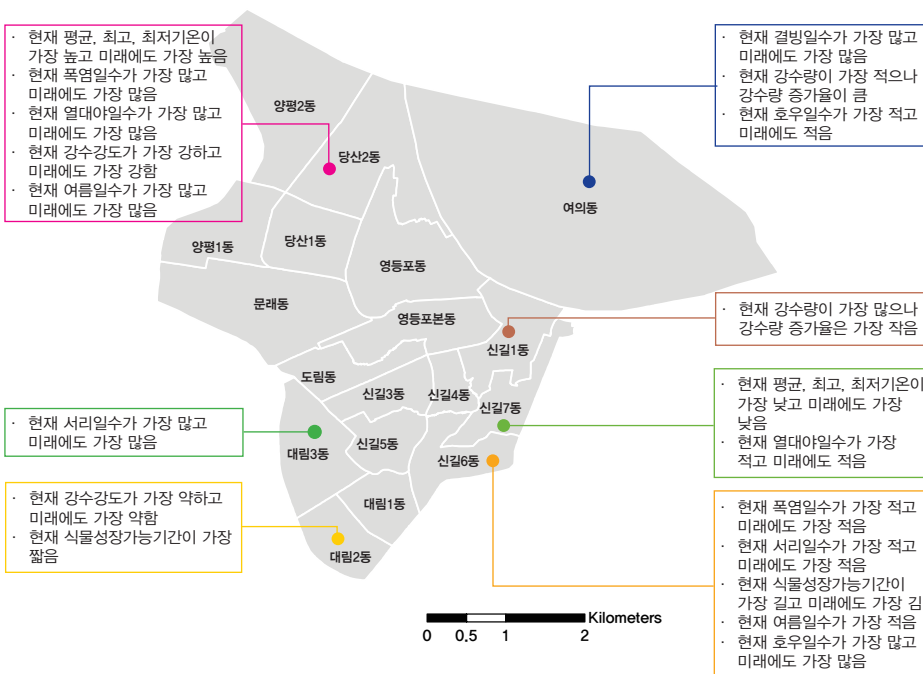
· 현재 평균, 최고, 최저기온이 가장 높고 미래에도 가장 높음
· 현재 폭염일수가 가장 많고 미래에도 가장 많음
· 현재 열대야일수가 가장 많고 미래에도 가장 많음
· 현재 강수강도가 가장 강하고 미래에도 가장 강함
· 현재 여름일수가 가장 많고 미래에도 가장 많음

· 현재 결빙일수가 가장 많고 미래에도 가장 많음
· 현재 강수량이 가장 적으나 강수량 증가율이 큼
· 현재 호우일수가 가장 적고 미래에도 적음

양평2동
당산2동
여의동
당산1동
양평1동
영등포동
문래동
영등포본동
신길1동
도림동
신길3동
신길4동
신길7동
대림3동
신길5동
신길6동
대림1동
대림2동

· 현재 강수량이 가장 많으나 강수량 증가율은 가장 작음

· 현재 평균, 최고, 최저기온이 가장 낮고 미래에도 가장 낮음
· 현재 열대야일수가 가장 적고 미래에도 적음

· 현재 서리일수가 가장 많고 미래에도 가장 많음

· 현재 강수강도가 가장 약하고 미래에도 가장 약함
· 현재 식물성장가능기간이 가장 짧음

· 현재 폭염일수가 가장 적고 미래에도 가장 적음
· 현재 서리일수가 가장 적고 미래에도 가장 적음
· 현재 식물성장가능기간이 가장 길고 미래에도 가장 김
· 현재 여름일수가 가장 적음
· 현재 호우일수가 가장 많고 미래에도 가장 많음

Kilometers
0 0.5 1 2